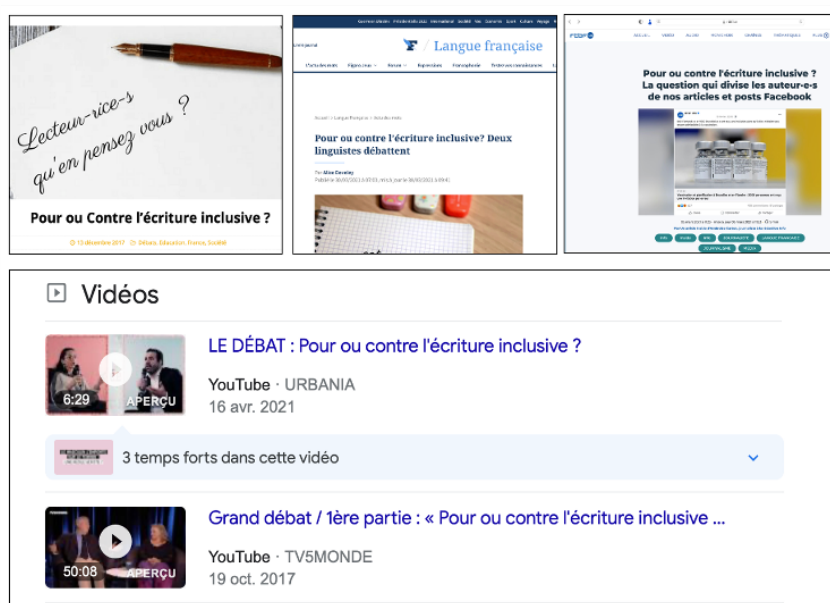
Lecteur·rice·s qu'en pensez vous ?

Pour ou Contre l'écriture inclusive ?

15 décembre 2017 · Débats, Éducation, France, Société

F / Langue française

Pour ou contre l'écriture inclusive? Deux linguistes débattent

Par Alice Develey

Pour ou contre l'écriture inclusive ? La question qui divise les auteur·e·s de nos articles et posts Facebook

Vidéos

LE DÉBAT : Pour ou contre l'écriture inclusive ?

6:29 APERÇU

YouTube · URBANIA

16 avr. 2021

3 temps forts dans cette vidéo

Grand débat / 1ère partie : « Pour ou contre l'écriture inclusive ...

50:08 APERÇU

YouTube · TV5MONDE

19 oct. 2017